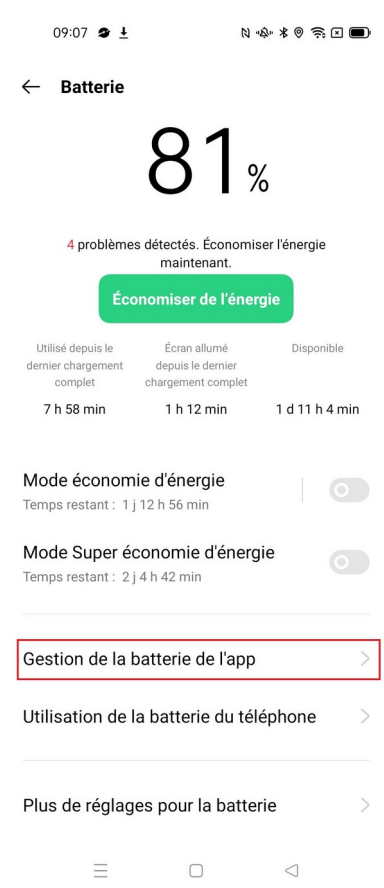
09:07

Batterie

81 %

4 problèmes détectés. Économiser l'énergie maintenant.

Économiser de l'énergie

| Utilisé depuis le dernier chargement complet | Écran allumé depuis le dernier chargement complet | Disponible |
|---|---|---|
| 7 h 58 min | 1 h 12 min | 1 d 11 h 4 min |

Mode économie d'énergie
Temps restant : 1 j 12 h 56 min

Mode Super économie d'énergie
Temps restant : 2 j 4 h 42 min

Gestion de la batterie de l'app

Utilisation de la batterie du téléphone

Plus de réglages pour la batterie